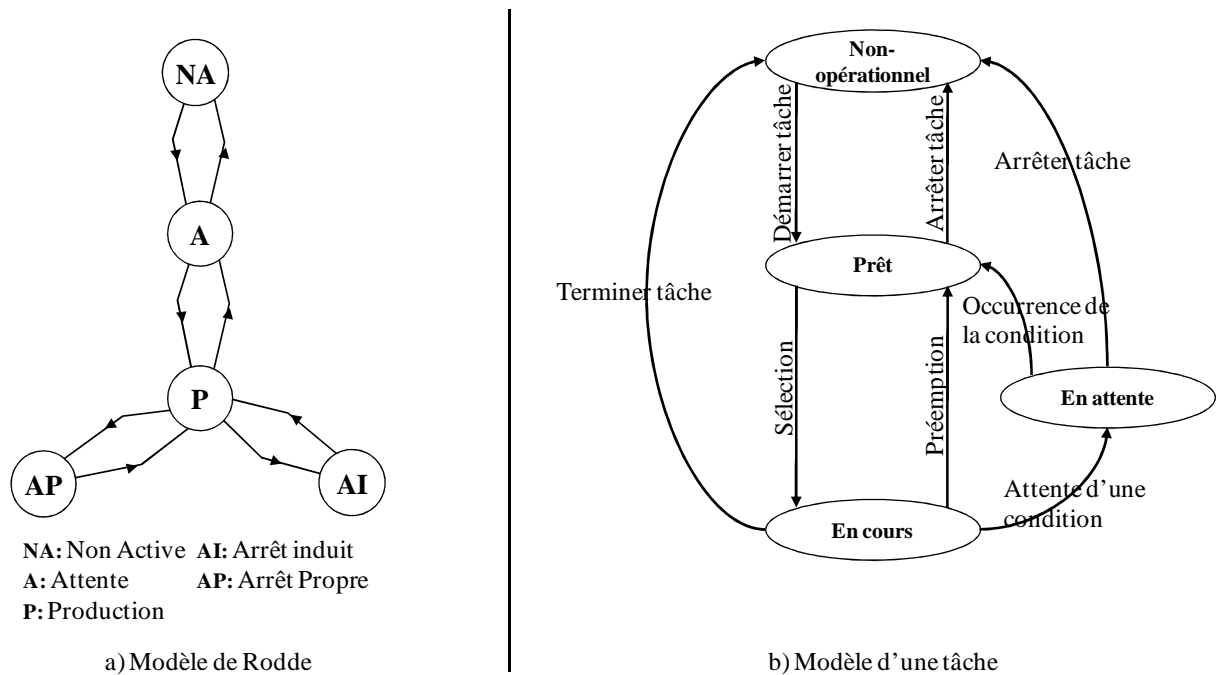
NA

A

P

AP

AI

NA: Non Active AI: Arrêt induit
A: Attente AP: Arrêt Propre
P: Production

a) Modèle de Rodde

Non-opérationnel

Démarrer tâche

Arrêter tâche

Arrêter tâche

Prêt

Terminer tâche

Occurrence de la condition

Sélection

Préemption

En attente

Attente d'une condition

En cours

b) Modèle d'une tâche